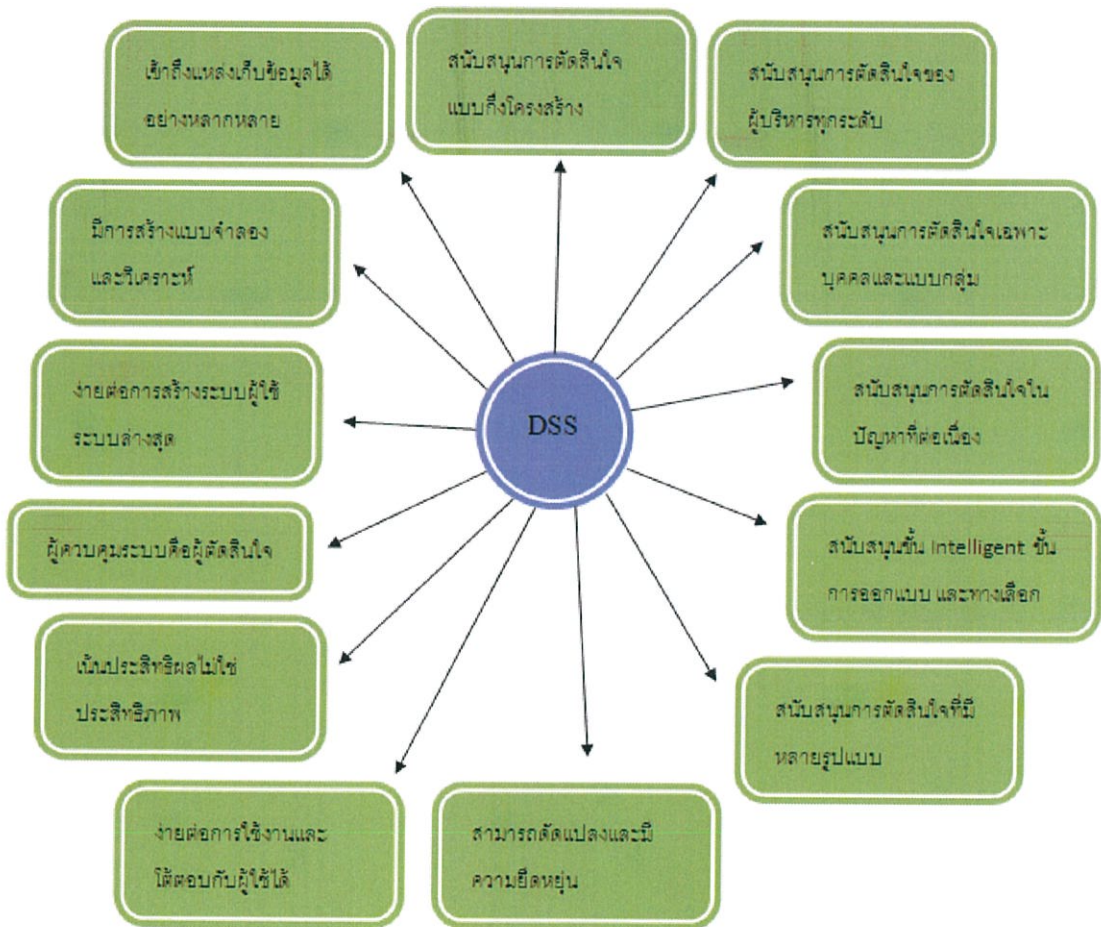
DSS

เข้าถึงแหล่งเก็บข้อมูลได้อย่างหลากหลาย

สนับสนุนการตัดสินใจแบบกึ่งโครงสร้าง

สนับสนุนการตัดสินใจของผู้บริหารทุกระดับ

มีการสร้างแบบจำลองและวิเคราะห์

สนับสนุนการตัดสินใจเฉพาะบุคคลและแบบกลุ่ม

ง่ายต่อการสร้างระบบผู้ใช้ระบบล่างสุด

สนับสนุนการตัดสินใจในปัญหาที่ต่อเนื่อง

ผู้ควบคุมระบบคือผู้ตัดสินใจ

สนับสนุนขั้น Intelligent ขั้นการออกแบบ และทางเลือก

เน้นประสิทธิผลไม่ใช่ประสิทธิภาพ

สนับสนุนการตัดสินใจที่มีหลายรูปแบบ

ง่ายต่อการใช้งานและโต้ตอบกับผู้ใช้ได้

สามารถดัดแปลงและมีความยืดหยุ่น